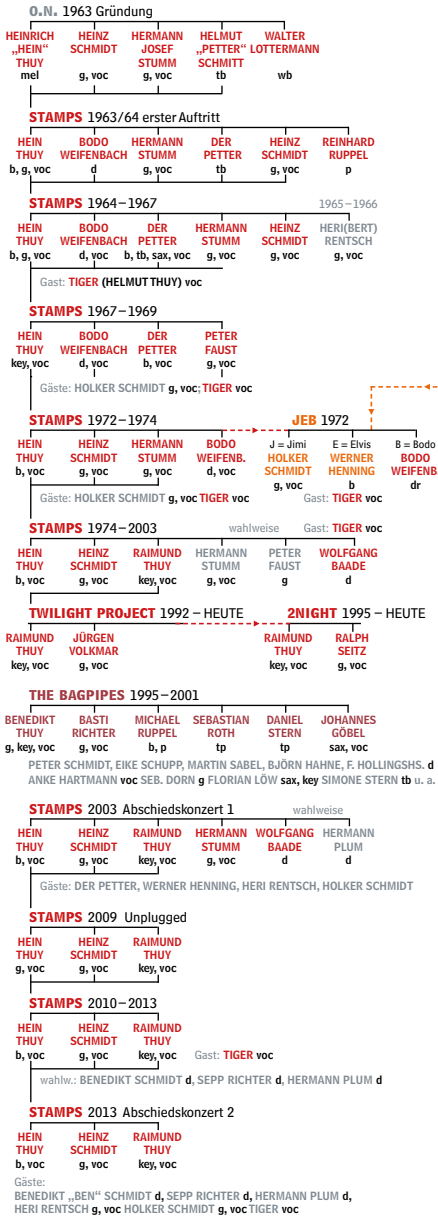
O.N. 1963 Gründung

HEINRICH „HEIN“ THUY mel
HEINZ SCHMIDT g, voc
HERMANN JOSEF STUMM g, voc
HELMUT „PETTER“ SCHMITT tb
WALTER LOTTERMANN wb

STAMPS 1963/64 erster Auftritt

HEIN THUY b, g, voc
BODO WEIFENBACH d
HERMANN STUMM g, voc
DER PETTER tb
HEINZ SCHMIDT g, voc
REINHARD RUPPEL p

STAMPS 1964 – 1967

HEIN THUY b, g, voc
BODO WEIFENBACH d, voc
DER PETTER b, tb, sax, voc
HERMANN STUMM g, voc
HEINZ SCHMIDT g, voc
1965 – 1966 HERI(BERT) RENTSCH g, voc

Gast: TIGER (HELMUT THUY) voc

STAMPS 1967 – 1969

HEIN THUY key, voc
BODO WEIFENBACH d, voc
DER PETTER b, voc
PETER FAUST g, voc

Gäste: HOLKER SCHMIDT g, voc; TIGER voc

STAMPS 1972 – 1974

HEIN THUY b, voc
HEINZ SCHMIDT g, voc
HERMANN STUMM g, voc
BODO WEIFENB. d, voc

Gäste: HOLKER SCHMIDT g, voc TIGER voc

JEB 1972

J = Jimi HOLKER SCHMIDT g, voc
E = Elvis WERNER HENNING b
B = Bodo BODO WEIFENB dr

Gast: TIGER voc

STAMPS 1974 – 2003

wahlweise

Gast: TIGER voc

HEIN THUY b, voc
HEINZ SCHMIDT g, voc
RAIMUND THUY key, voc
HERMANN STUMM g, voc
PETER FAUST g
WOLFGANG BAADE d

TWILIGHT PROJECT 1992 – HEUTE

RAIMUND THUY key, voc
JÜRGEN VOLKMAR g, voc

2NIGHT 1995 – HEUTE

RAIMUND THUY key, voc
RALPH SEITZ g, voc

THE BAGPIPES 1995 – 2001

BENEDIKT THUY g, key, voc
BASTI RICHTER g, voc
MICHAEL RUPPEL b, p
SEBASTIAN ROTH tp
DANIEL STERN tp
JOHANNES GÖBEL sax, voc

PETER SCHMIDT, EIKE SCHUPP, MARTIN SABEL, BJÖRN HAHNE, F. HOLLINGSHS. d
ANKE HARTMANN voc SEB. DORN g FLORIAN LÖW sax, key SIMONE STERN tb u. a.

STAMPS 2003 Abschiedskonzert 1

wahlweise

HEIN THUY b, voc
HEINZ SCHMIDT g, voc
RAIMUND THUY key, voc
HERMANN STUMM g, voc
WOLFGANG BAADE d
HERMANN PLUM d

Gäste: DER PETTER, WERNER HENNING, HERI RENTSCH, HOLKER SCHMIDT

STAMPS 2009 Unplugged

HEIN THUY g, voc
HEINZ SCHMIDT g, voc
RAIMUND THUY key, voc

STAMPS 2010 – 2013

HEIN THUY b, voc
HEINZ SCHMIDT g, voc
RAIMUND THUY key, voc

Gast: TIGER voc

wahlw.: BENEDIKT SCHMIDT d, SEPP RICHTER d, HERMANN PLUM d

STAMPS 2013 Abschiedskonzert 2

HEIN THUY b, voc
HEINZ SCHMIDT g, voc
RAIMUND THUY key, voc

Gäste:
BENEDIKT „BEN“ SCHMIDT d, SEPP RICHTER d, HERMANN PLUM d,
HERI RENTSCH g, voc HOLKER SCHMIDT g, voc TIGER voc